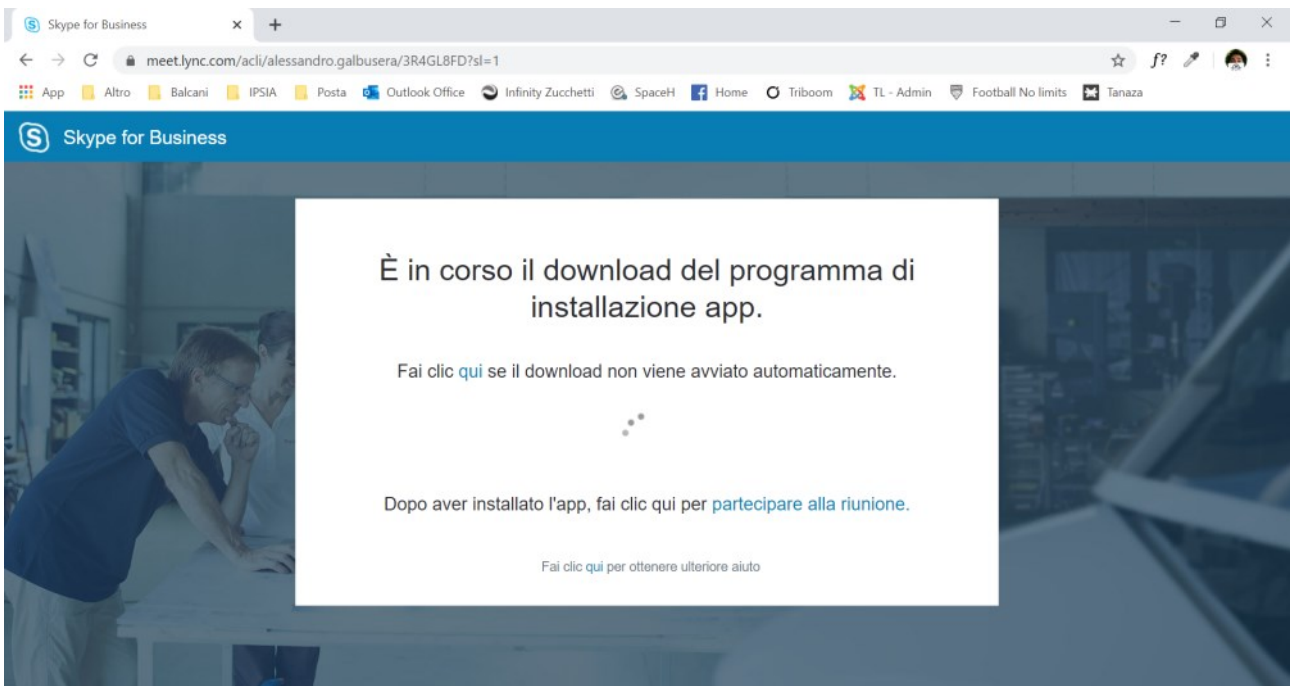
Skype for Business
meet.lync.com/acli/alessandro.galbusera/3R4GL8FD?sl=1
App Altro Balcani IPSIA Posta Outlook Office Infinity Zucchetti SpaceH Home Triboom TL - Admin Football No limits Tanaza

Skype for Business

È in corso il download del programma di installazione app.

Fai clic qui se il download non viene avviato automaticamente.

Dopo aver installato l'app, fai clic qui per partecipare alla riunione.

Fai clic qui per ottenere ulteriore aiuto